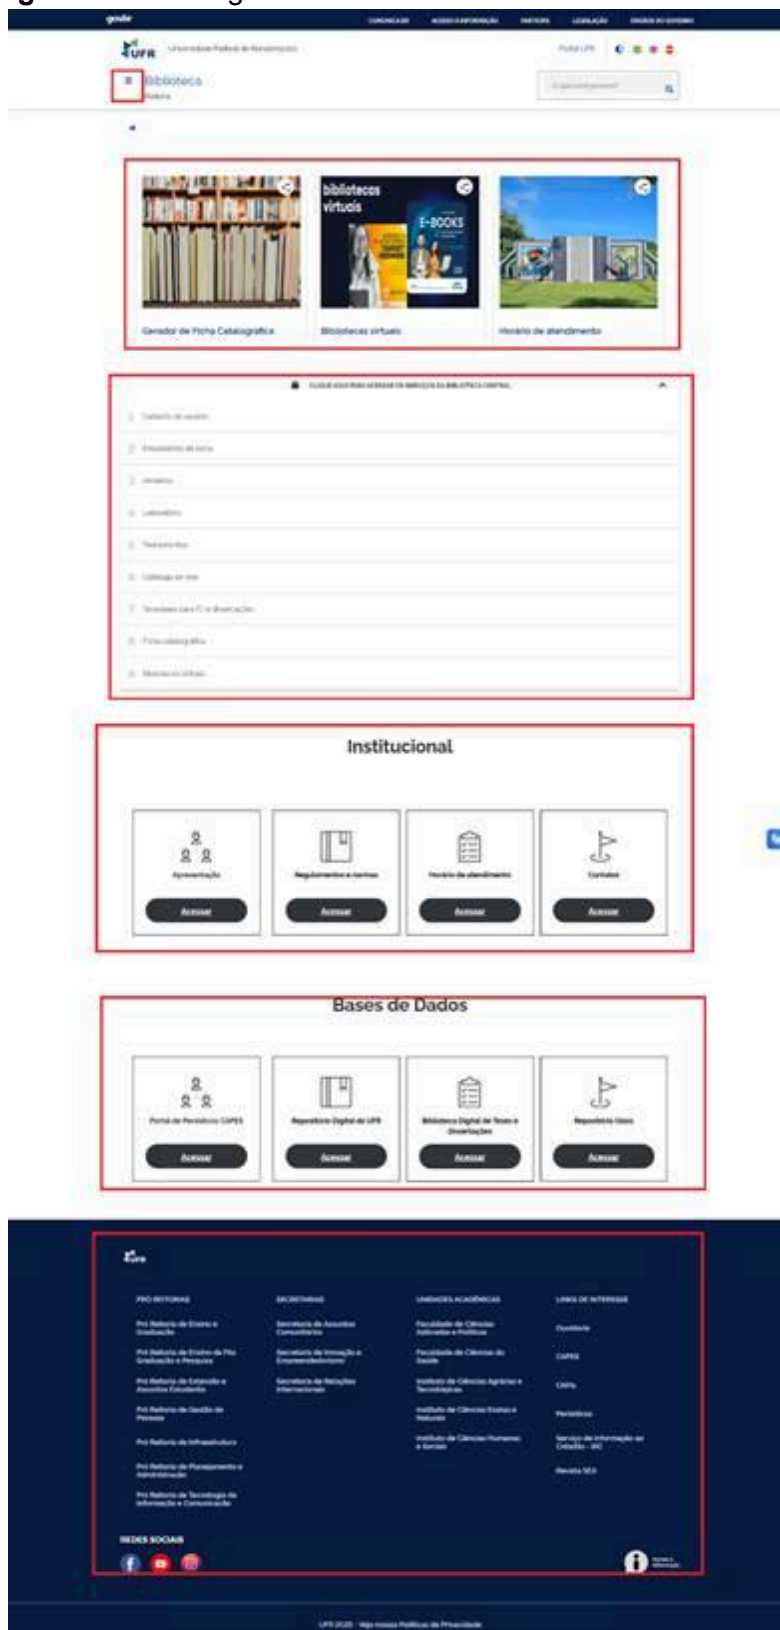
gov.br

UFR Universidade Federal de Rondonópolis

Portal UFR

Biblioteca

O que você procura?

bibliotecas virtuais

E-BOOKS

Gerador de Ficha Catalográfica

Bibliotecas virtuais

Horário de atendimento

CLIQUE AQUI PARA ACESSAR OS SERVIÇOS DA BIBLIOTECA CENTRAL

1 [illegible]
2 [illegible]
3 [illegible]
4 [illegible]
5 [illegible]
6 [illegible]
7 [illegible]
8 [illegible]
9 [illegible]

Institucional

Apresentação
Acessar

Regulamentos e normas
Acessar

Horário de atendimento
Acessar

Contatos
Acessar

Bases de Dados

Portal de Periódicos CAPES
Acessar

Repositório Digital da UFR
Acessar

Biblioteca Digital de Teses e Dissertações
Acessar

Repositório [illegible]
Acessar

UFR

PRÓ-REITORIAS
Pró-Reitoria de Ensino e Graduação
Pró-Reitoria de Ensino de Pós Graduação e Pesquisa
Pró-Reitoria de Extensão e Assuntos Estudantis
Pró-Reitoria de Gestão de Pessoas
Pró-Reitoria de Infraestrutura
Pró-Reitoria de Planejamento e Administração
Pró-Reitoria de Tecnologia da Informação e Comunicação

SECRETARIAS
Secretaria de Assuntos Comunitários
Secretaria de Inovação e Empreendedorismo
Secretaria de Relações Internacionais

UNIDADES ACADÊMICAS
Faculdade de Ciências Aplicadas e Políticas
Faculdade de Ciências da Saúde
Instituto de Ciências Agrárias e Tecnológicas
Instituto de Ciências Exatas e Naturais
Instituto de Ciências Humanas e Sociais

LINKS DE INTERESSE
Ouvidoria
CAPES
CNPq
Periódicos
Serviço de Informação ao Cidadão - SIC
Revista SEA

REDES SOCIAIS

UFR 2020 · Veja nossa Política de Privacidade